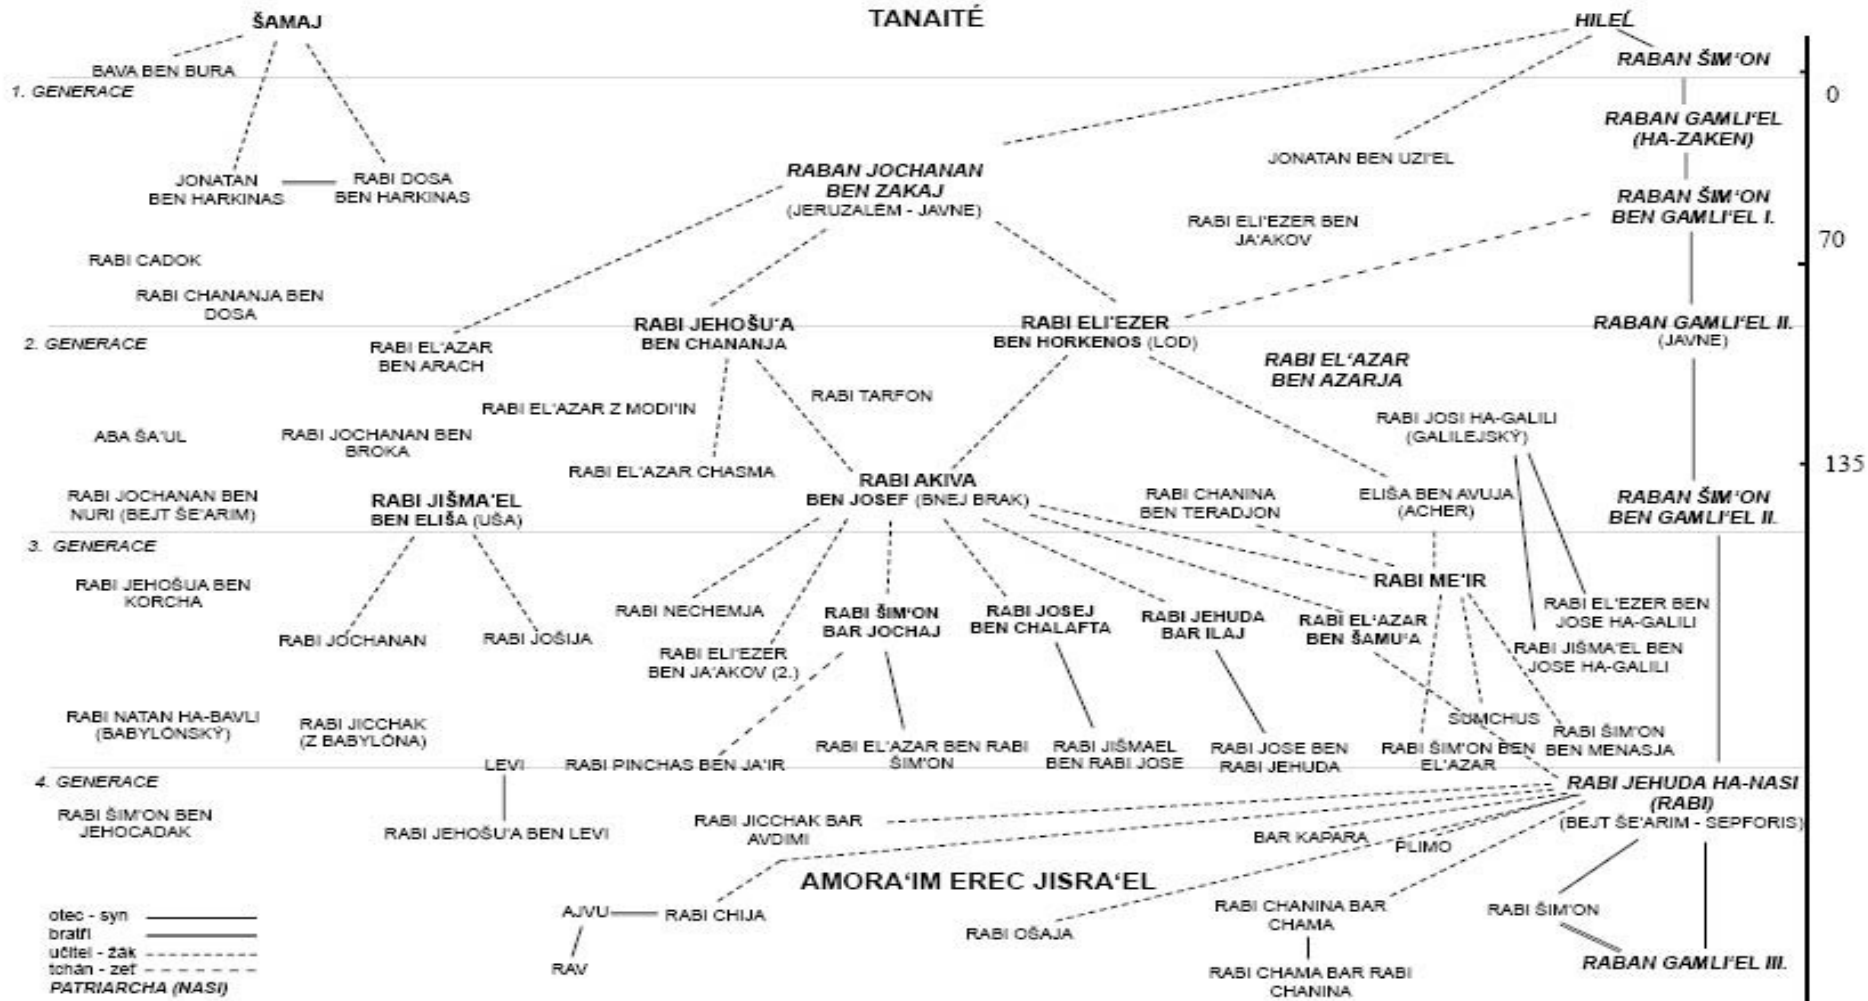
ŠAMAJ

TANAITÉ

HILEL

RABAN ŠIM'ON

BAVA BEN BURA

1. GENERACE

0

RABAN GAMLI'EL (HA-ZAKEN)

JONATAN BEN UZI'EL

RABAN JOCHANAN BEN ZAKAJ (JERUZALÉM - JAVNE)

JONATAN BEN HARKINAS

RABI DOSA BEN HARKINAS

RABI ELI'EZER BEN JA'AKOV

RABAN ŠIM'ON BEN GAMLI'EL I.

70

RABI CADOK

RABI CHANANJA BEN DOSA

2. GENERACE

RABI EL'AZAR BEN ARACH

RABI JEHOŠU'A BEN CHANANJA

RABI ELI'EZER BEN HORKENOS (LOD)

RABAN GAMLI'EL II. (JAVNE)

RABI EL'AZAR BEN AZARJA

RABI TARFON

RABI EL'AZAR Z MODI'IN

RABI JOSI HA-GALILI (GALILEJSKÝ)

ABA ŠA'UL

RABI JOCHANAN BEN BROKA

RABI EL'AZAR CHASMA

RABI AKIVA BEN JOSEF (BNEJ BRAK)

135

RABI JOCHANAN BEN NURI (BEJT ŠE'ARIM)

RABI JIŠMA'EL BEN ELIŠA (UŠA)

RABI CHANINA BEN TERADJON

ELIŠA BEN AVUJA (ACHER)

RABAN ŠIM'ON BEN GAMLI'EL II.

3. GENERACE

RABI JEHOŠUA BEN KORCHA

RABI ME'IR

RABI NECHEMJA

RABI ŠIM'ON BAR JOCHAJ

RABI JOSEJ BEN CHALAFTA

RABI JEHUDA BAR ILAJ

RABI EL'AZAR BEN ŠAMU'A

RABI EL'EZER BEN JOSE HA-GALILI

RABI JOCHANAN

RABI JOŠIJA

RABI ELI'EZER BEN JA'AKOV (2.)

RABI JIŠMA'EL BEN JOSE HA-GALILI

RABI NATAN HA-BAVLI (BABYLÓNSKÝ)

RABI JICCHAK (Z BABYLÓNA)

SUMCHUS

RABI ŠIM'ON BEN MENASJA

RABI EL'AZAR BEN RABI ŠIM'ON

RABI JIŠMAEL BEN RABI JOSE

RABI JOSE BEN RABI JEHUDA

RABI ŠIM'ON BEN EL'AZAR

4. GENERACE

LEVI

RABI PINCHAS BEN JA'IR

RABI JEHUDA HA-NASI (RABI) (BEJT ŠE'ARIM - SEPFORIS)

RABI ŠIM'ON BEN JEHOCADAK

RABI JEHOŠU'A BEN LEVI

RABI JICCHAK BAR AVDIMI

BAR KAPARA

PLIMO

AMORA'IM EREC JISRA'EL

otec - syn
bratři
učitel - žák
tchán - zeť
PATRIARCHA (NASI)

AJVU

RABI CHIJA

RAV

RABI OŠAJA

RABI CHANINA BAR CHAMA

RABI CHAMA BAR RABI CHANINA

RABI ŠIM'ON

RABAN GAMLI'EL III.